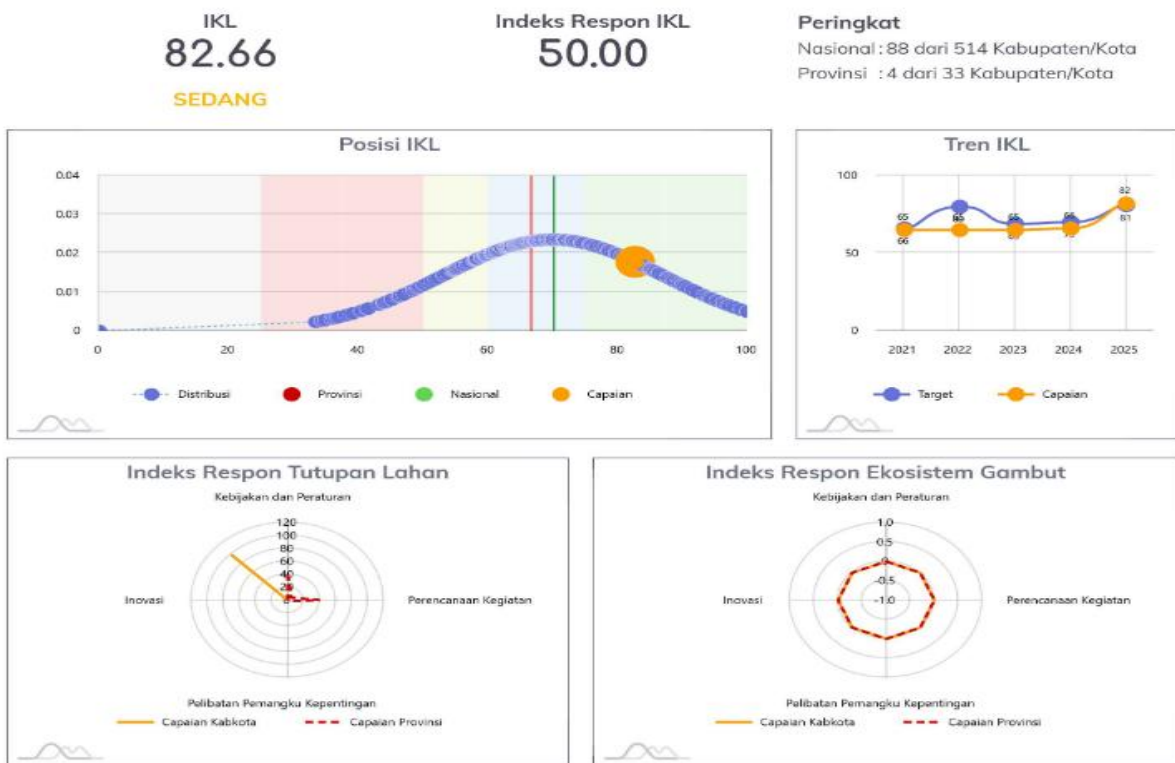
IKL
82.66
SEDANG

Indeks Respon IKL
50.00

Peringkat
Nasional : 88 dari 514 Kabupaten/Kota
Provinsi : 4 dari 33 Kabupaten/Kota

Posisi IKL

0.04
0.03
0.02
0.01
0
0
20
40
60
80
100

Distribusi
Provinsi
Nasional
Capaian

Tren IKL

100
50
0
65
66
80
65
82
81
2021
2022
2023
2024
2025

Target
Capaian

Indeks Respon Tutupan Lahan

Kebijakan dan Peraturan
120
100
80
60
40
20
0
Inovasi
Perencanaan Kegiatan
Pelibatan Pemangku Kepentingan

Capaian Kabkota
Capaian Provinsi

Indeks Respon Ekosistem Gambut

Kebijakan dan Peraturan
1.0
0.5
0
-1.0
Inovasi
Perencanaan Kegiatan
Pelibatan Pemangku Kepentingan

Capaian Kabkota
Capaian Provinsi